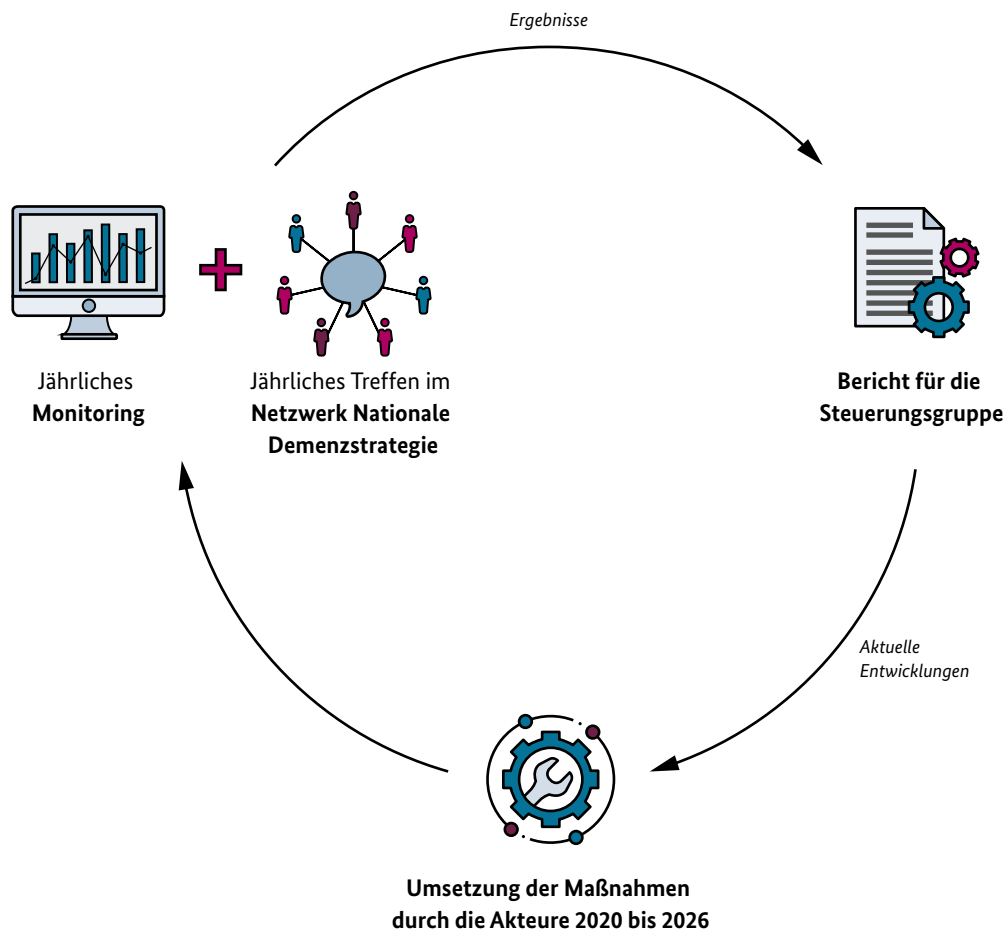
Ergebnisse

Jährliches
**Monitoring**

Jährliches Treffen im
**Netzwerk Nationale Demenzstrategie**

**Bericht für die Steuerungsgruppe**

Aktuelle
Entwicklungen

**Umsetzung der Maßnahmen durch die Akteure 2020 bis 2026**